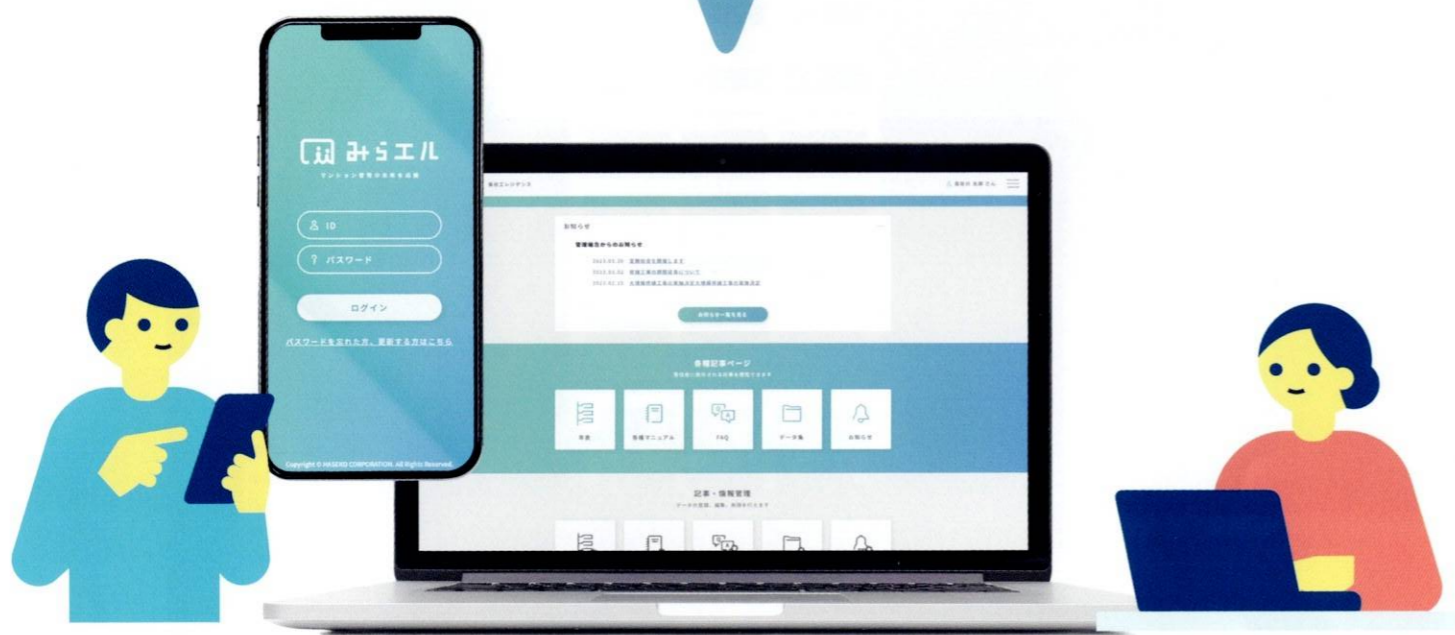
みらエル
マンション管理の未来を応援

ID
パスワード
ログイン
パスワードを忘れた方、更新する方はこちら

Copyright © HASEKO CORPORATION. All Rights Reserved.

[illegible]

お知らせ
管理組合からのお知らせ
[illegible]
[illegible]
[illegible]
お知らせを一覧を見る

各種記事ページ
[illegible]
年表
各種マニュアル
FAQ
データ集
お知らせ

記事・情報管理
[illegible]